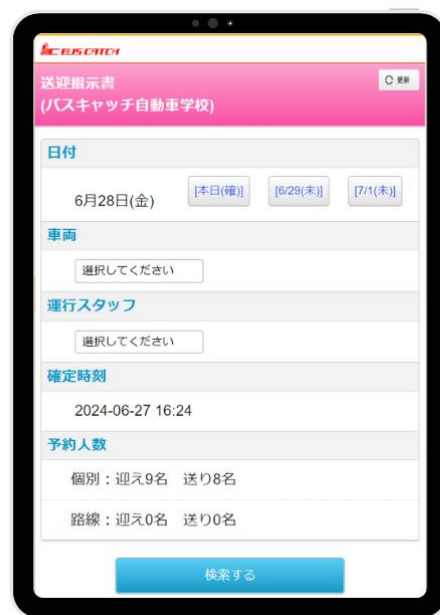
BUS CATCH

送迎指示書
(バスキャッチ自動車学校)

更新

日付

6月28日(金)

[本日(確)]

[6/29(未)]

[7/1(未)]

車両

選択してください

運行スタッフ

選択してください

確定時刻

2024-06-27 16:24

予約人数

個別：迎え9名 送り8名

路線：迎え0名 送り0名

検索する